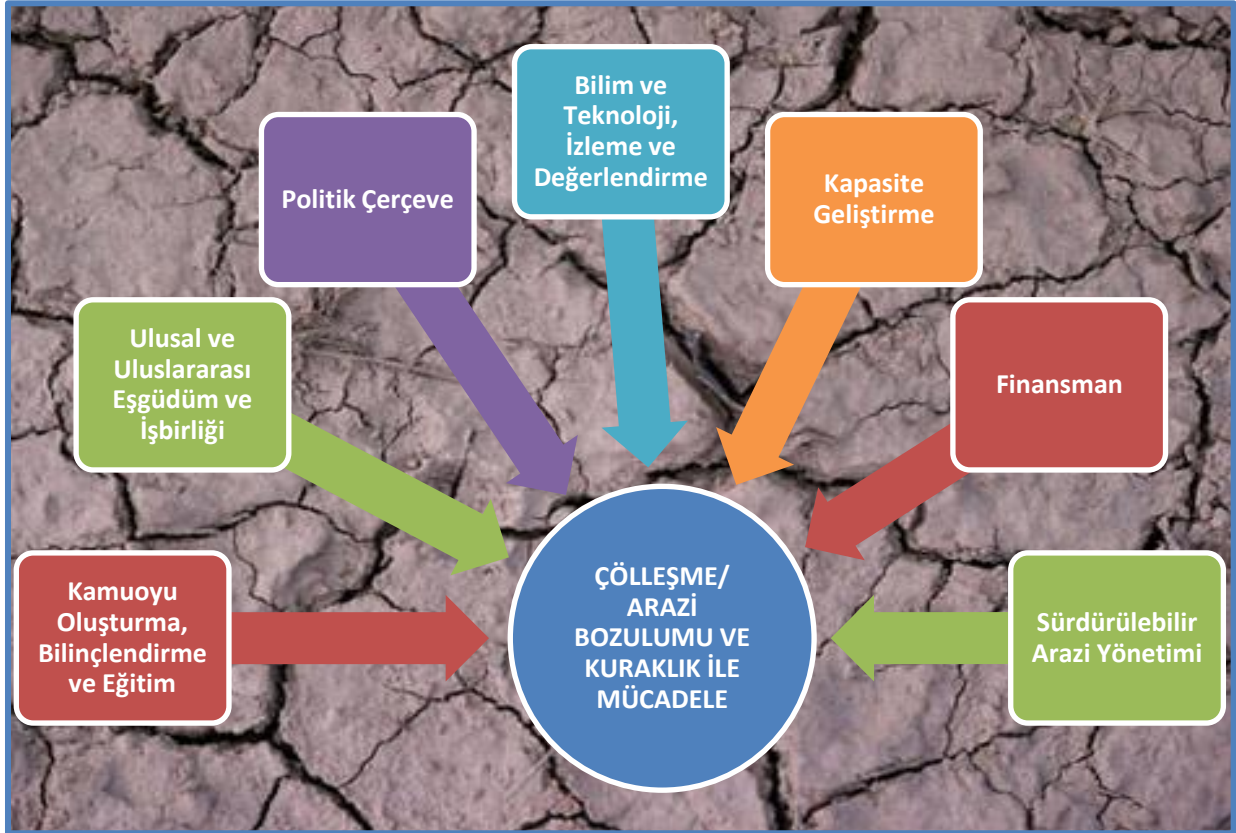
Bilim ve Teknoloji, İzleme ve Değerlendirme

Politik Çerçeve

Kapasite Geliştirme

Ulusal ve Uluslararası Eşgüdüm ve İşbirliği

Finansman

Kamuoyu Oluşturma, Bilinçlendirme ve Eğitim

ÇÖLLEŞME/ ARAZİ BOZULUMU VE KURAKLIK İLE MÜCADELE

Sürdürülebilir Arazi Yönetimi